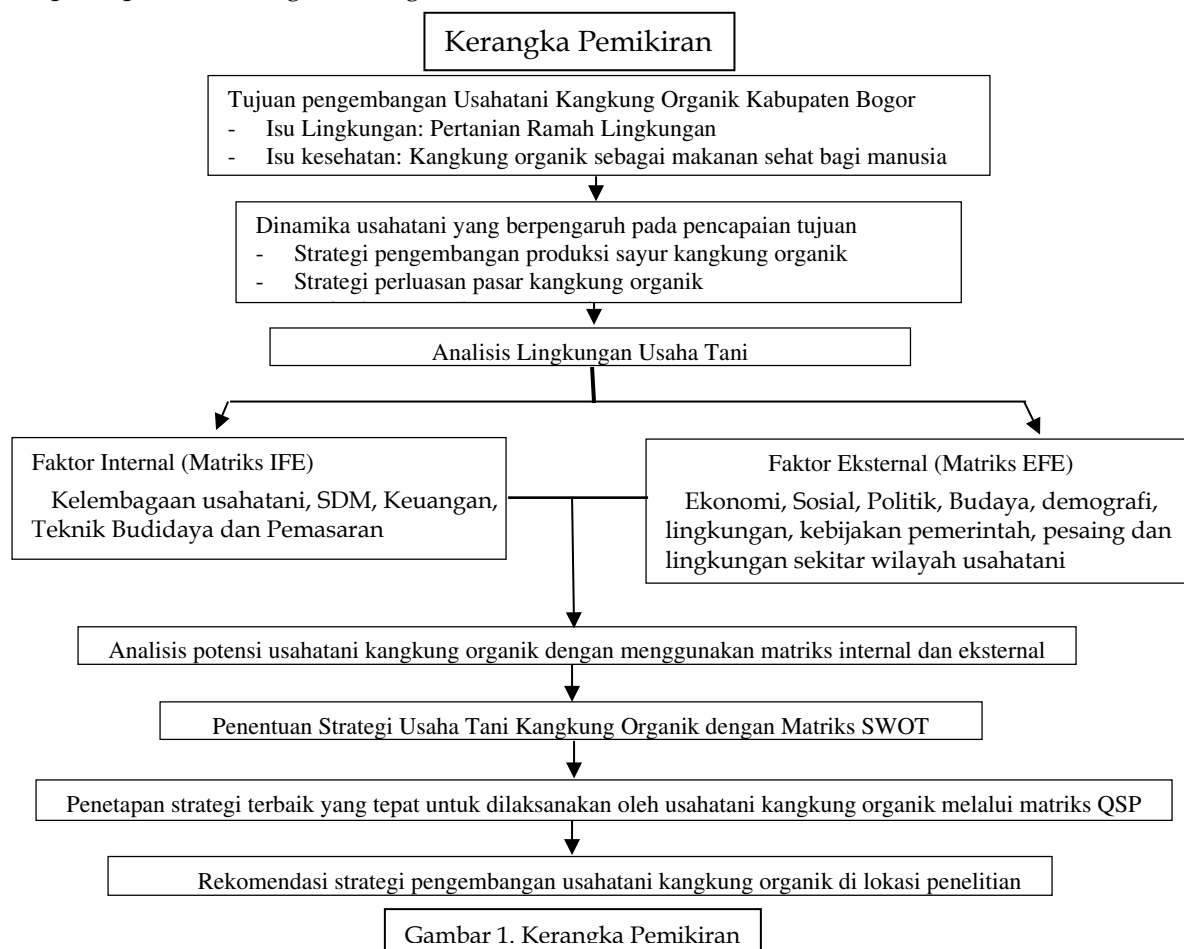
Kerangka Pemikiran

Tujuan pengembangan Usahatani Kangkung Organik Kabupaten Bogor
- Isu Lingkungan: Pertanian Ramah Lingkungan
- Isu kesehatan: Kangkung organik sebagai makanan sehat bagi manusia

Dinamika usahatani yang berpengaruh pada pencapaian tujuan
- Strategi pengembangan produksi sayur kangkung organik
- Strategi perluasan pasar kangkung organik

Analisis Lingkungan Usaha Tani

Faktor Internal (Matriks IFE)
Kelembagaan usahatani, SDM, Keuangan, Teknik Budidaya dan Pemasaran

Faktor Eksternal (Matriks EFE)
Ekonomi, Sosial, Politik, Budaya, demografi, lingkungan, kebijakan pemerintah, pesaing dan lingkungan sekitar wilayah usahatani

Analisis potensi usahatani kangkung organik dengan menggunakan matriks internal dan eksternal

Penentuan Strategi Usaha Tani Kangkung Organik dengan Matriks SWOT

Penetapan strategi terbaik yang tepat untuk dilaksanakan oleh usahatani kangkung organik melalui matriks QSP

Rekomendasi strategi pengembangan usahatani kangkung organik di lokasi penelitian

Gambar 1. Kerangka Pemikiran